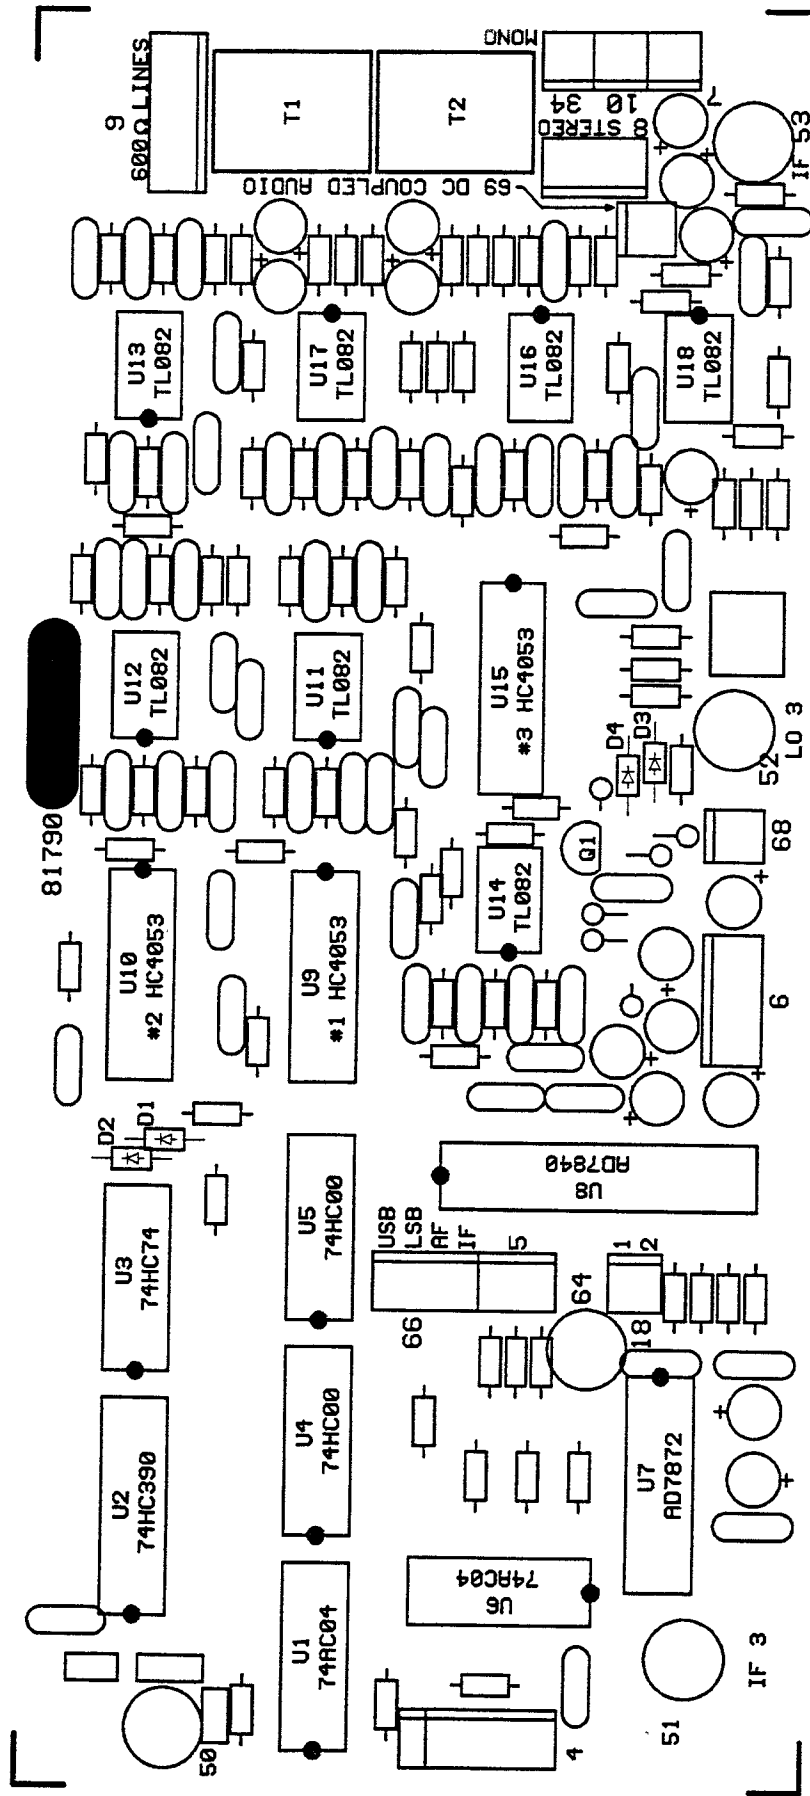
9
600Ω LINES
T1
T2
MONO
34
10
8 STEREO
7
69 DC COUPLED AUDIO
IF 53
U13
TL082
U17
TL082
U16
TL082
U18
TL082
U12
TL082
U11
TL082
U15
#3 HC4053
D4
D3
52
LO 3
81790
Q1
68
U14
TL082
U10
#2 HC4053
U9
#1 HC4053
6
D2
D1
U8
AD7840
U3
74HC74
U5
74HC00
USB
LSB
AF
IF
5
1
2
66
64
18
U2
74HC390
U4
74HC00
U7
AD7872
U6
74AC04
U1
74AC04
IF 3
50
4
51